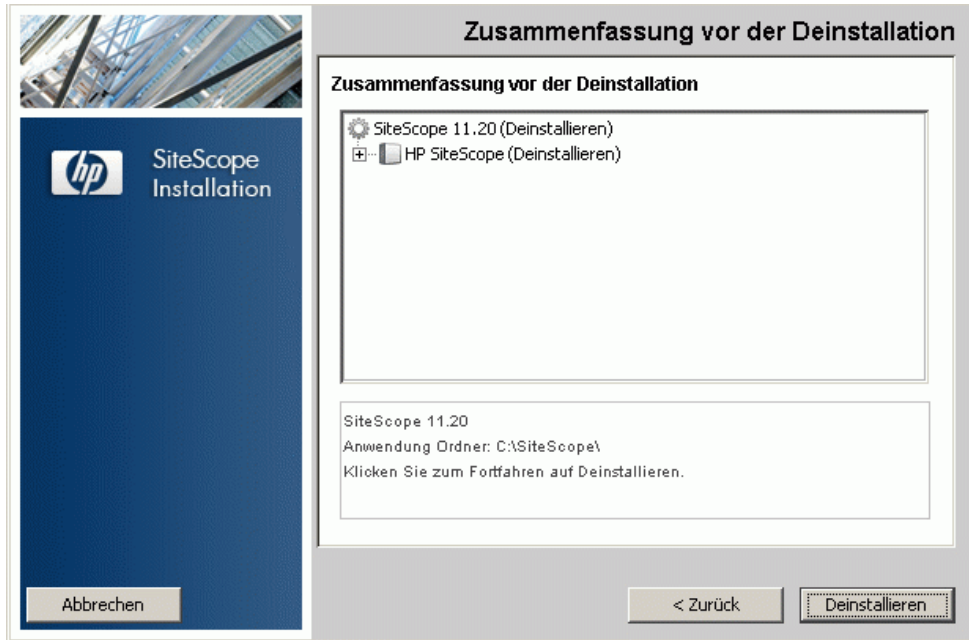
Zusammenfassung vor der Deinstallation

hp

SiteScope Installation

Zusammenfassung vor der Deinstallation

SiteScope 11.20 (Deinstallieren)

HP SiteScope (Deinstallieren)

SiteScope 11.20
Anwendung Ordner: C:\SiteScope\
Klicken Sie zum Fortfahren auf Deinstallieren.

Abbrechen

< Zurück

Deinstallieren